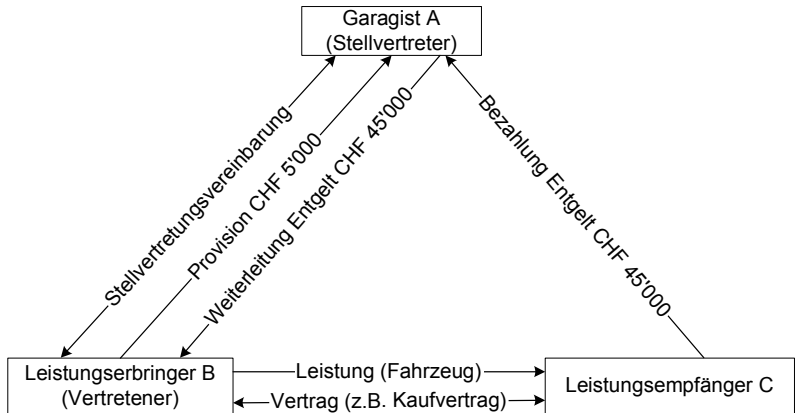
Garagist A
(Stellvertreter)

Stellvertretungsvereinbarung

Provision CHF 5'000

Weiterleitung Entgelt CHF 45'000

Bezahlung Entgelt CHF 45'000

Leistungserbringer B
(Vertretener)

Leistung (Fahrzeug)

Vertrag (z.B. Kaufvertrag)

Leistungsempfänger C